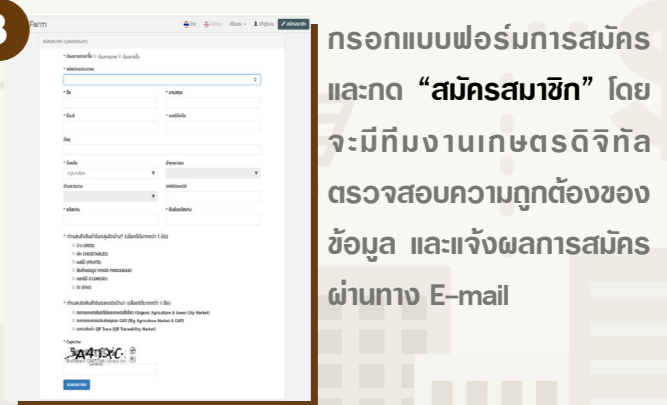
3

Farm

สมัครสมาชิก

กรอกแบบฟอร์มการสมัครและกด “สมัครสมาชิก” โดยจะมีทีมงานเกษตรดิจิทัลตรวจสอบความถูกต้องของข้อมูล และแจ้งผลการสมัครผ่านทาง E-mail

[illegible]

* ชื่อ

* นามสกุล

* อีเมล์

* เบอร์มือถือ

ที่อยู่

* จังหวัด

อำเภอ/เขต

ตำบล/แขวง

รหัสไปรษณีย์

* รหัสผ่าน

* ยืนยันรหัสผ่าน

ข้าว (RICE)

ผัก (VEGETABLES)

ผลไม้ (FRUITS)

ผลิตภัณฑ์แปรรูป (FOOD PROCESSED)

ปศุสัตว์ (LIVESTOCK)

ประมง (FISH)

ตลาดเกษตรอินทรีย์และเกษตรปลอดภัย (Organic Agriculture & Green City Market)

ตลาดเกษตรกร (Big Agriculture Market & GAP)

ตลาดส่งออก (QR Trace (QR Traceability Market)

* Captcha

5A4TXC

สมัครสมาชิก